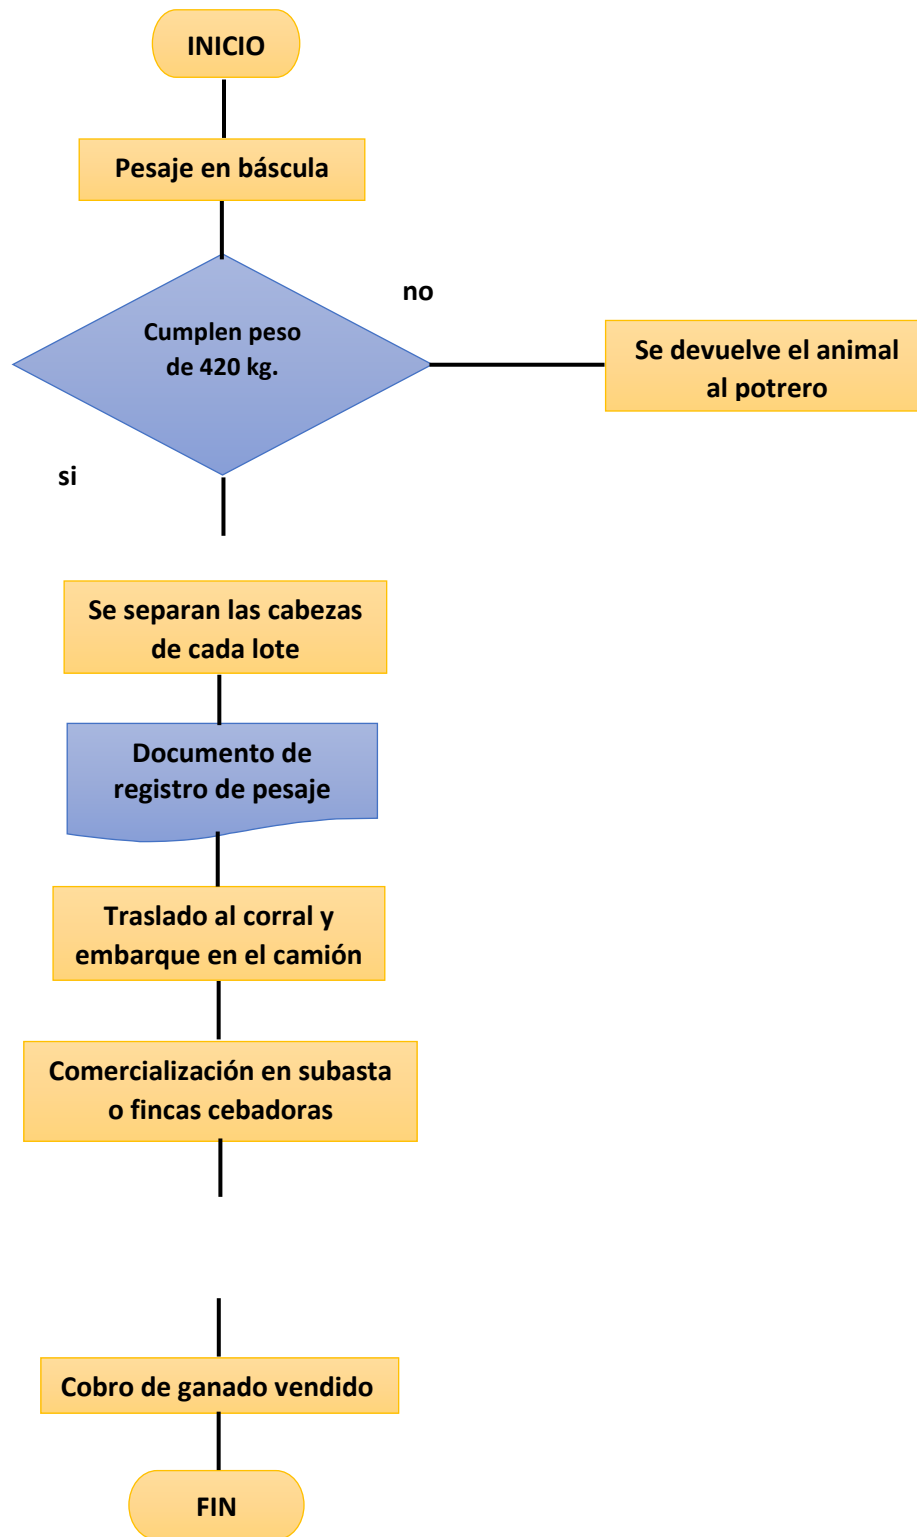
INICIO

Pesaje en báscula

Cumplen peso de 420 kg.

no

Se devuelve el animal al potrero

si

Se separan las cabezas de cada lote

Documento de registro de pesaje

Traslado al corral y embarque en el camión

Comercialización en subasta o fincas cebadoras

Cobro de ganado vendido

FIN